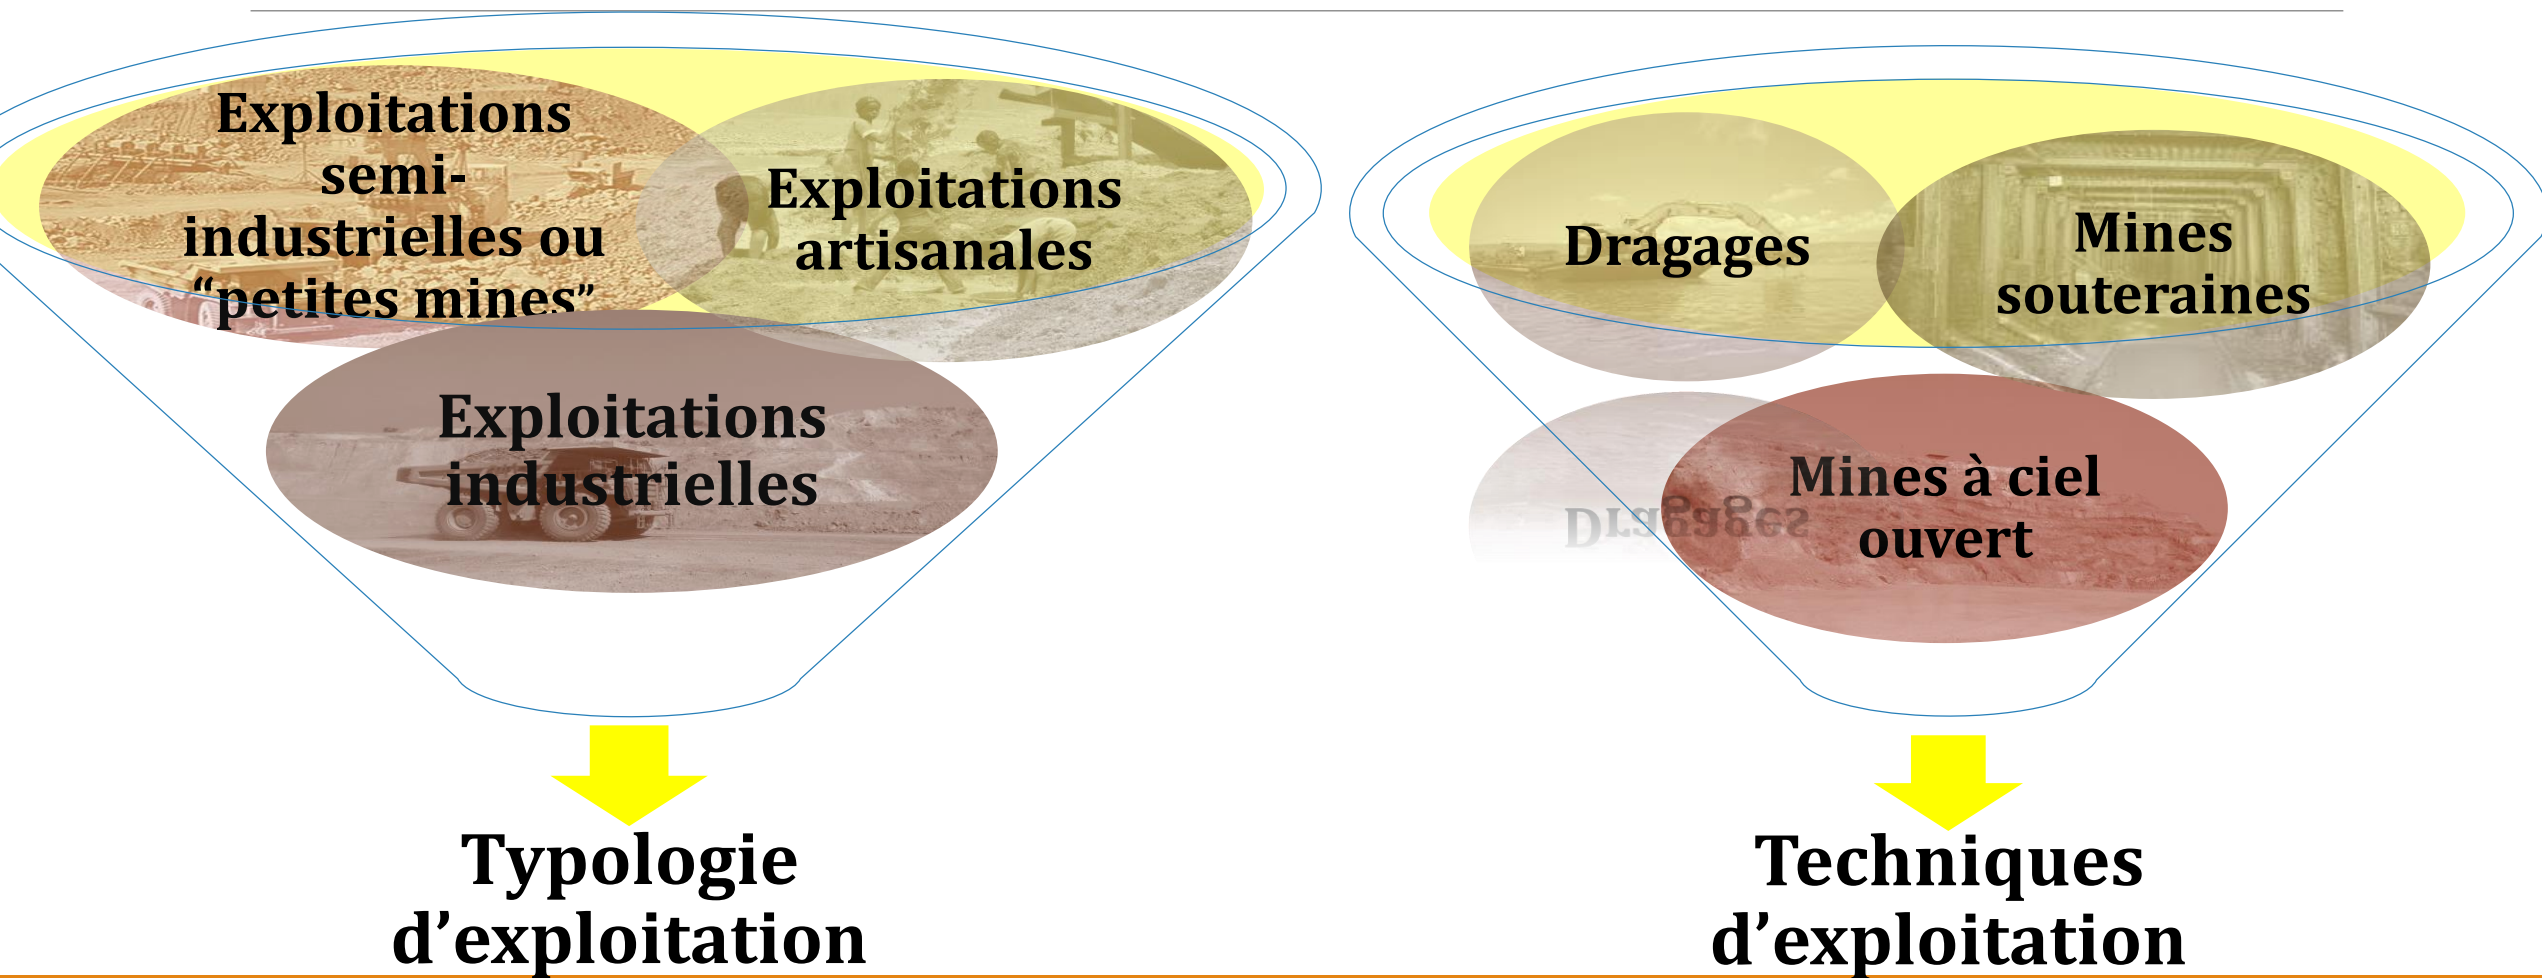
Exploitations semi-industrielles ou “petites mines”

Exploitations artisanales

Exploitations industrielles

Dragages

Mines souteraines

Mines à ciel ouvert

Typologie d’exploitation

Techniques d’exploitation